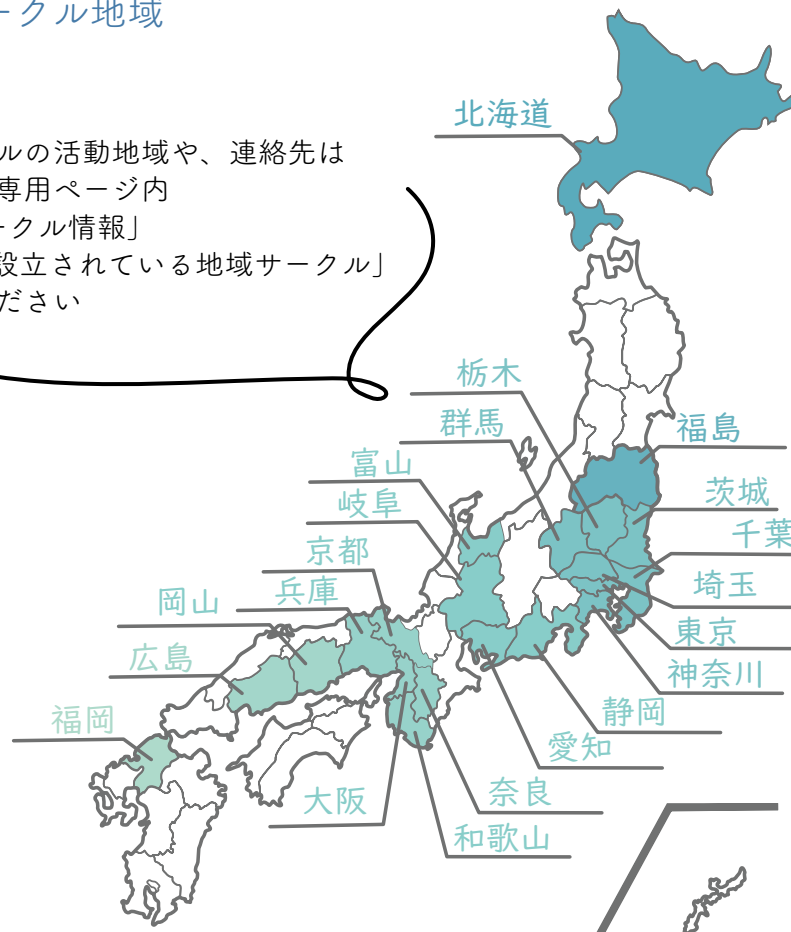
ークル地域

ルの活動地域や、連絡先は
専用ページ内
ークル情報」
設立されている地域サークル」
ださい

北海道
栃木
群馬
福島
富山
岐阜
茨城
千葉
京都
埼玉
岡山
兵庫
東京
広島
神奈川
福岡
静岡
愛知
奈良
大阪
和歌山